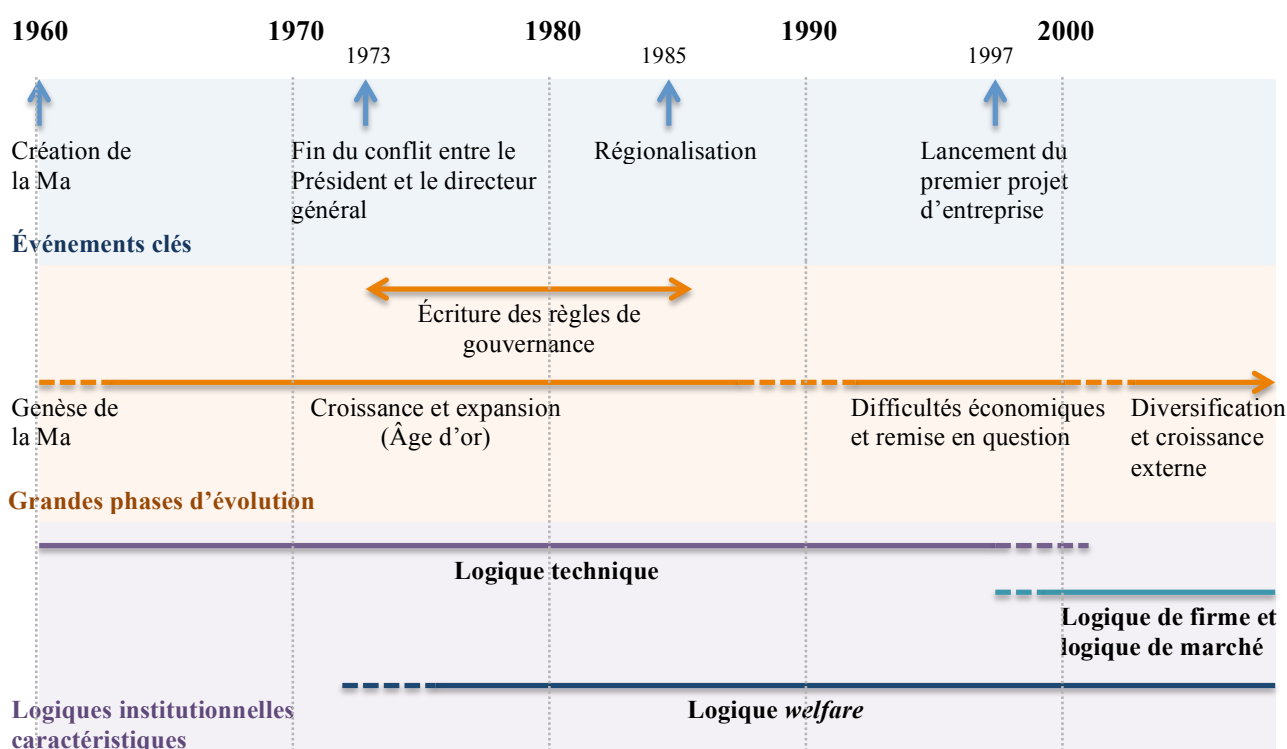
1960 1970 1980 1990 2000

1973 1985 1997

Création de la Ma

Fin du conflit entre le Président et le directeur général

Régionalisation

Lancement du premier projet d'entreprise

Événements clés

Écriture des règles de gouvernance

Genèse de la Ma

Croissance et expansion (Âge d'or)

Difficultés économiques et remise en question

Diversification et croissance externe

Grandes phases d'évolution

Logique technique

Logique de firme et logique de marché

Logique *welfare*

Logiques institutionnelles caractéristiques